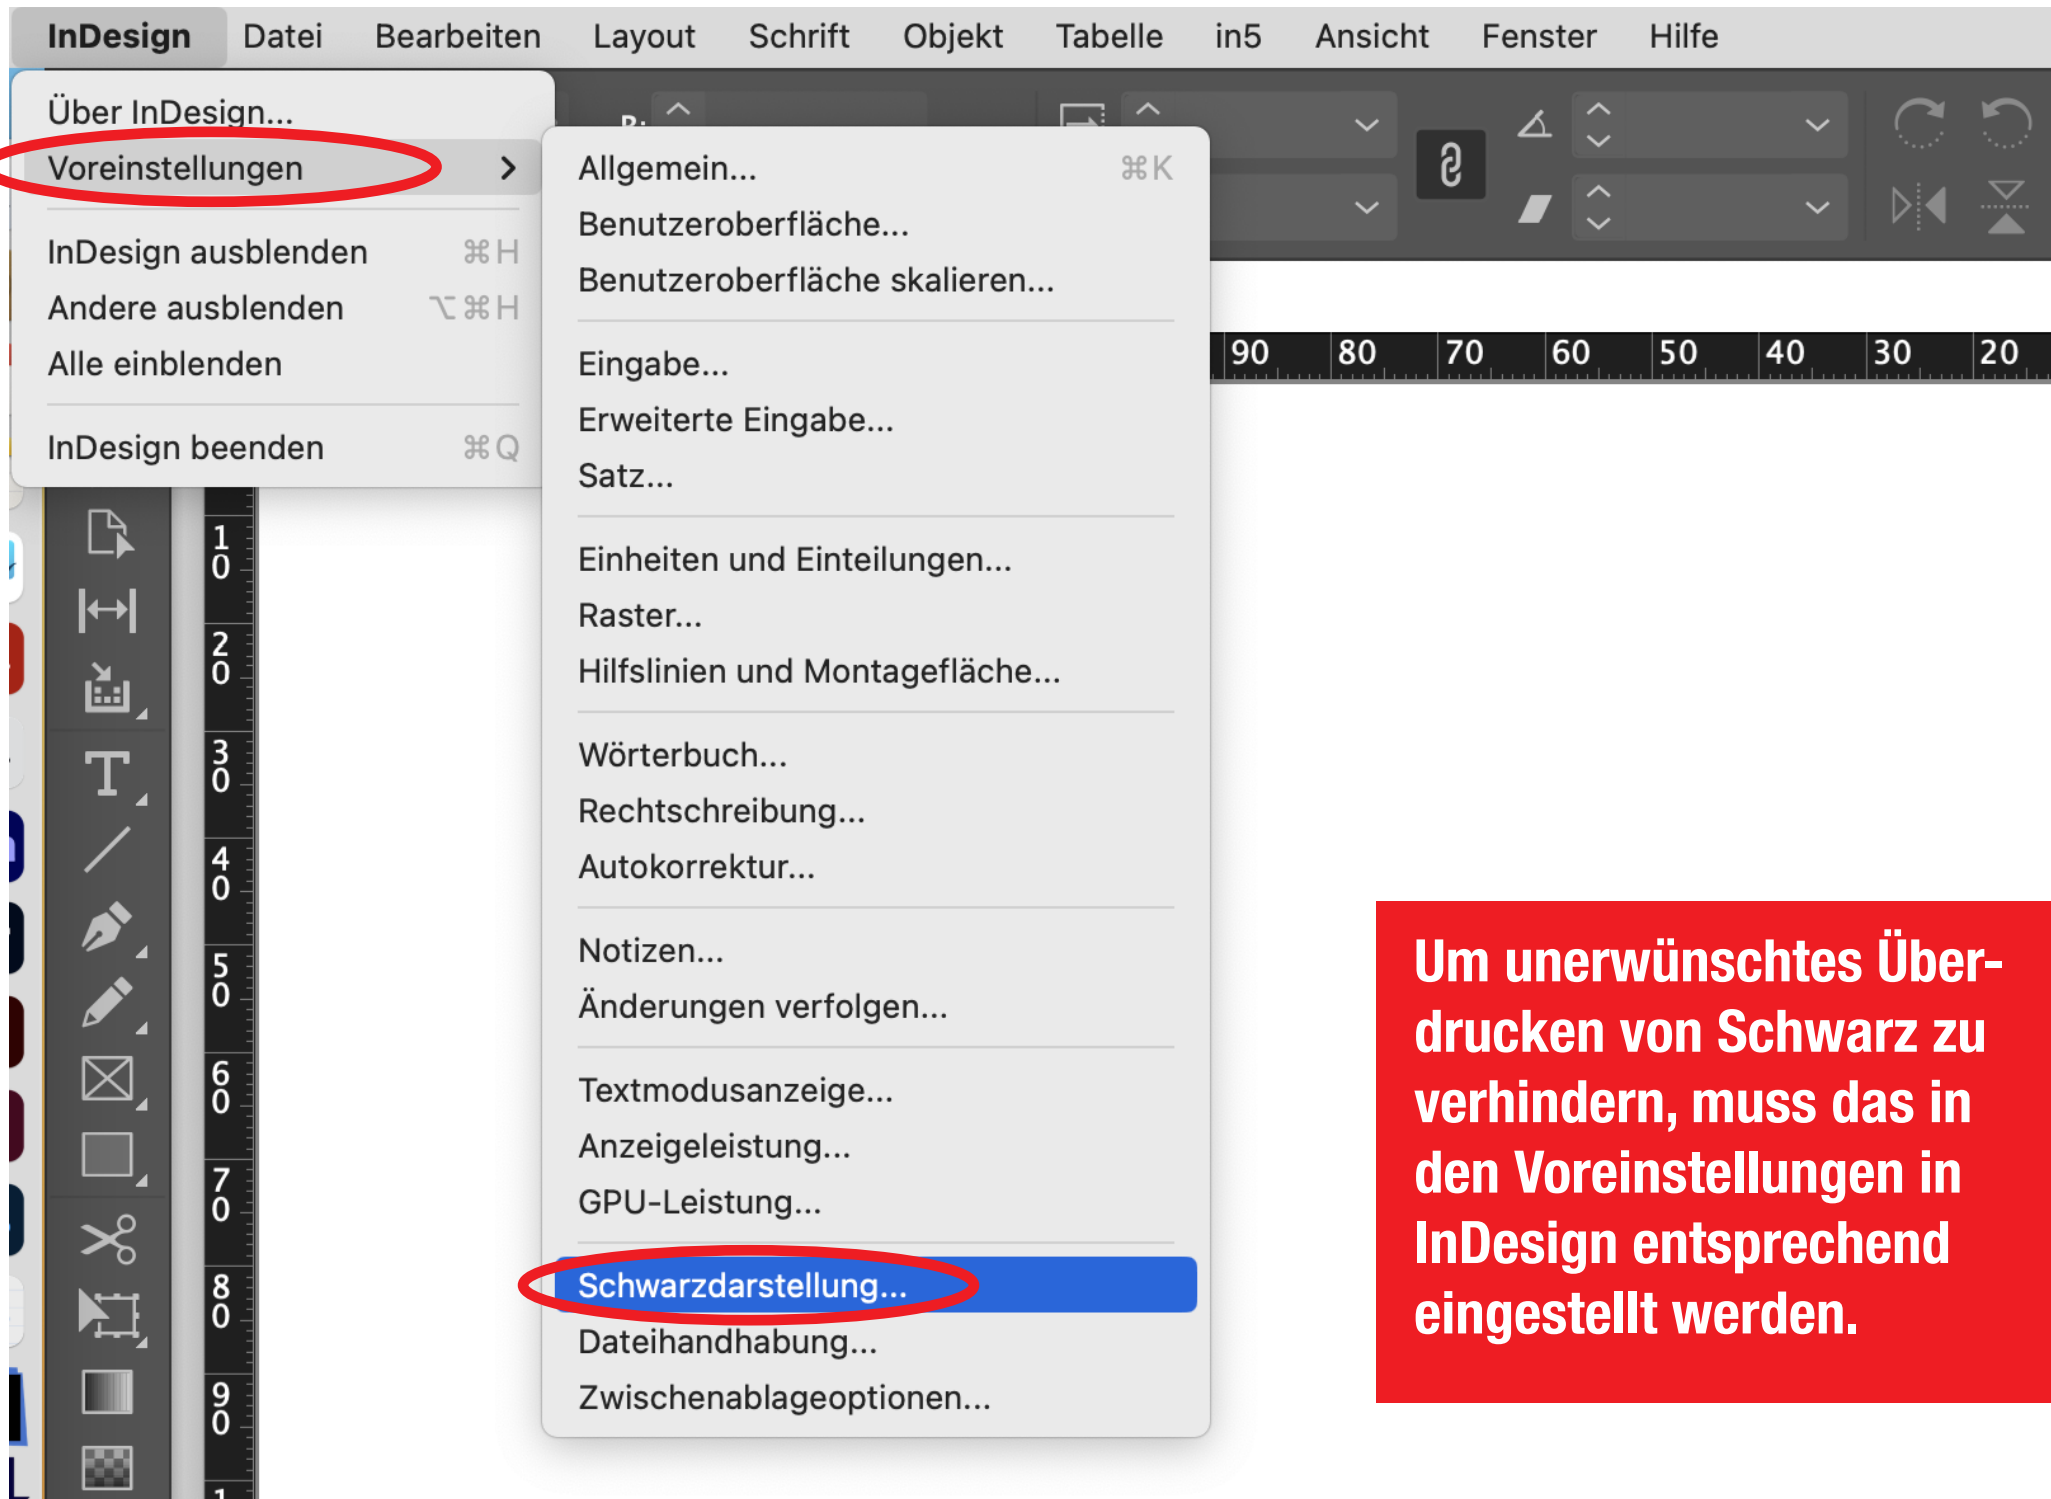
InDesign Datei Bearbeiten Layout Schrift Objekt Tabelle in5 Ansicht Fenster Hilfe

Über InDesign...
Voreinstellungen >
InDesign ausblenden ⌘H
Andere ausblenden ⌥⌘H
Alle einblenden
InDesign beenden ⌘Q

Allgemein... ⌘K
Benutzeroberfläche...
Benutzeroberfläche skalieren...
Eingabe...
Erweiterte Eingabe...
Satz...
Einheiten und Einteilungen...
Raster...
Hilfslinien und Montagefläche...
Wörterbuch...
Rechtschreibung...
Autokorrektur...
Notizen...
Änderungen verfolgen...
Textmodusanzeige...
Anzeigeleistung...
GPU-Leistung...
Schwarzdarstellung...
Dateihandhabung...
Zwischenablageoptionen...

90 80 70 60 50 40 30 20

10 20 30 40 50 60 70 80 90

Um unerwünschtes Überdrucken von Schwarz zu verhindern, muss das in den Voreinstellungen in InDesign entsprechend eingestellt werden.